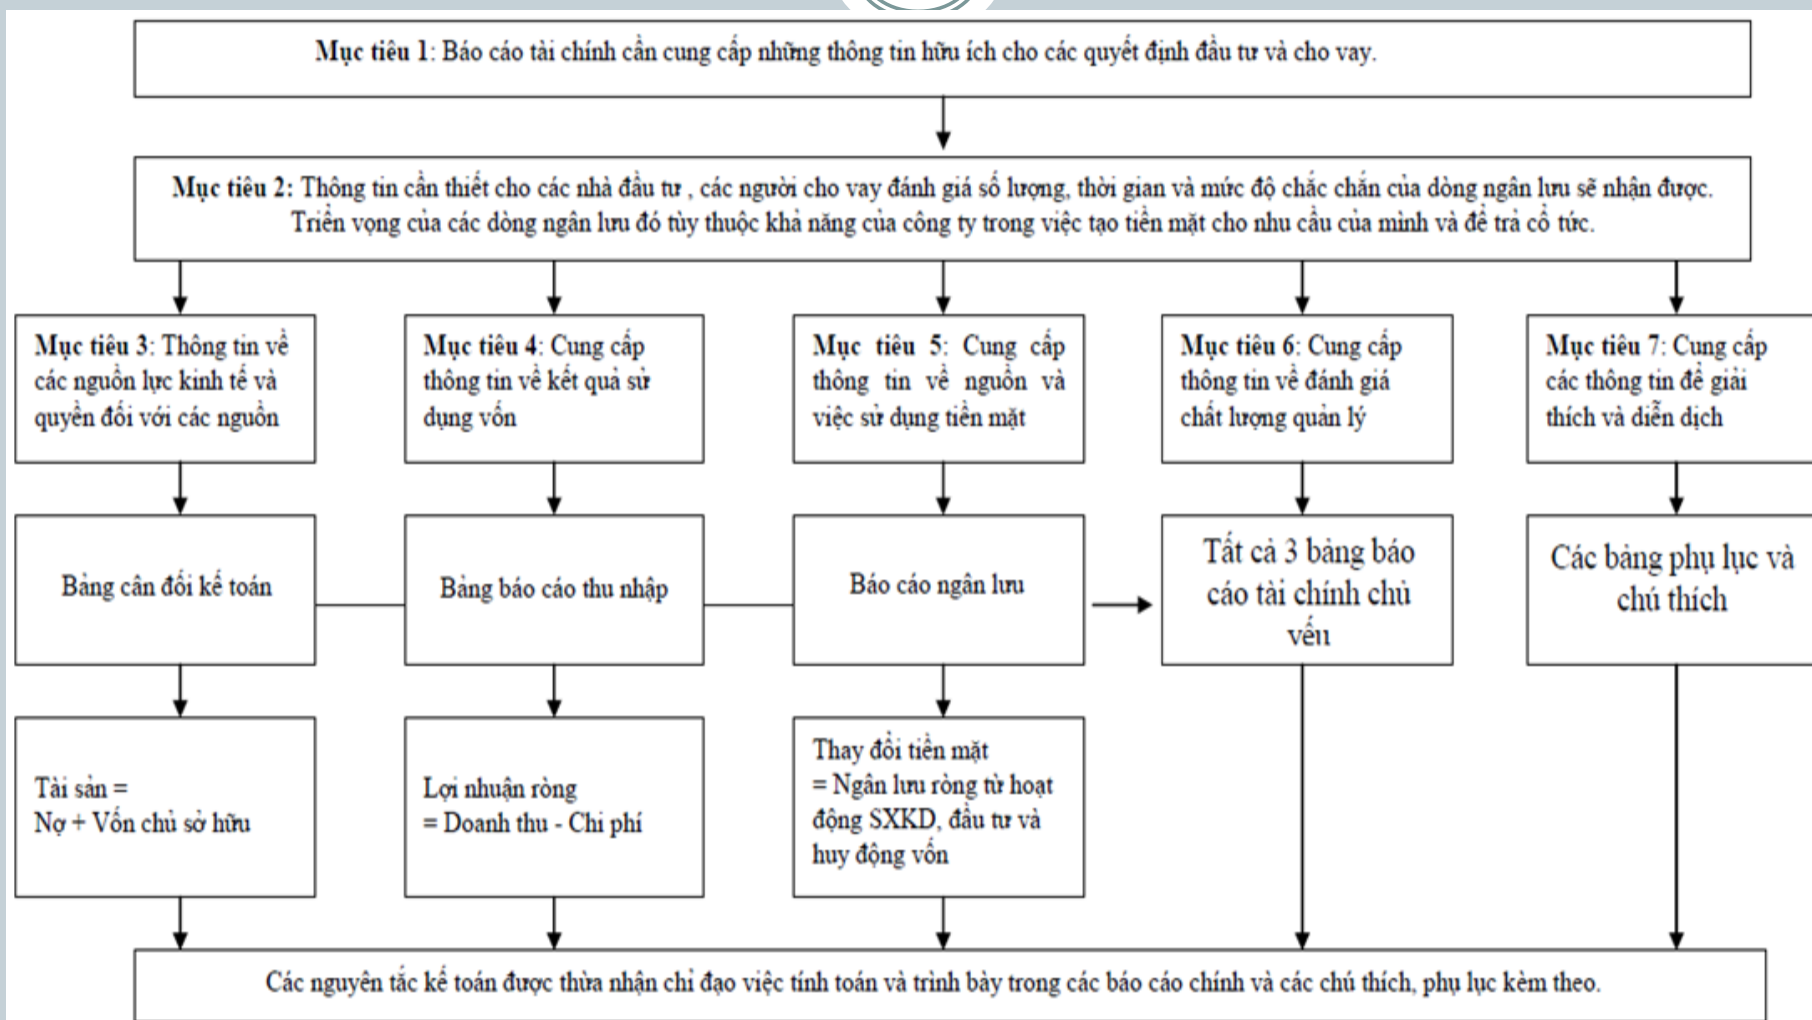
Mục tiêu 1: Báo cáo tài chính cần cung cấp những thông tin hữu ích cho các quyết định đầu tư và cho vay.

Mục tiêu 2: Thông tin cần thiết cho các nhà đầu tư , các người cho vay đánh giá số lượng, thời gian và mức độ chắc chắn của dòng ngân lưu sẽ nhận được. Triển vọng của các dòng ngân lưu đó tùy thuộc khả năng của công ty trong việc tạo tiền mặt cho nhu cầu của mình và để trả cổ tức.

Mục tiêu 3: Thông tin về các nguồn lực kinh tế và quyền đối với các nguồn

Mục tiêu 4: Cung cấp thông tin về kết quả sử dụng vốn

Mục tiêu 5: Cung cấp thông tin về nguồn và việc sử dụng tiền mặt

Mục tiêu 6: Cung cấp thông tin về đánh giá chất lượng quản lý

Mục tiêu 7: Cung cấp các thông tin để giải thích và diễn dịch

Bảng cân đối kế toán

Bảng báo cáo thu nhập

Báo cáo ngân lưu

Tất cả 3 bảng báo cáo tài chính chủ yếu

Các bảng phụ lục và chú thích

Tài sản = Nợ + Vốn chủ sở hữu

Lợi nhuận ròng = Doanh thu - Chi phí

Thay đổi tiền mặt = Ngân lưu ròng từ hoạt động SXKD, đầu tư và huy động vốn

Các nguyên tắc kế toán được thừa nhận chỉ đạo việc tính toán và trình bày trong các báo cáo chính và các chú thích, phụ lục kèm theo.